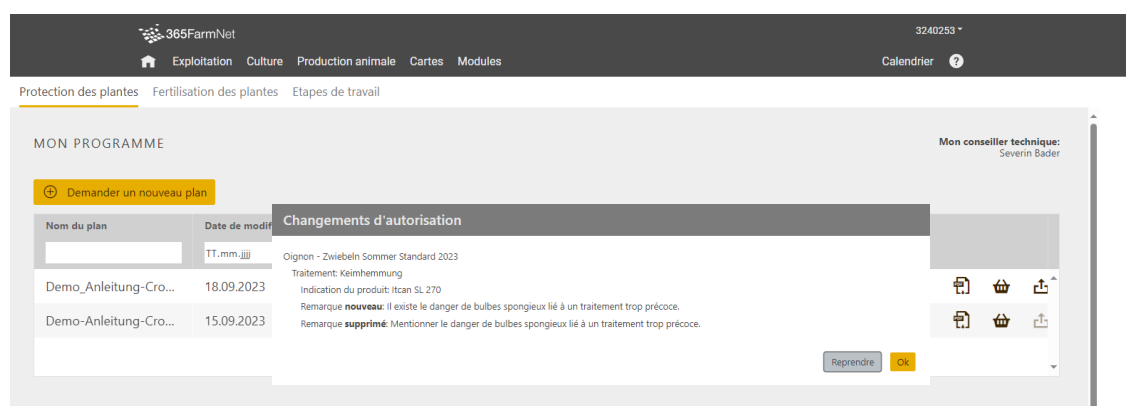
365FarmNet

3240253

Exploitation Culture Production animale Cartes Modules

Calendrier ?

Protection des plantes Fertilisation des plantes Etapes de travail

MON PROGRAMME

Mon conseiller technique:
Severin Bader

Demander un nouveau plan

| Nom du plan | Date de modif |
|---|---|
| | TT.mm.jjjj |
| Demo_Anleitung-Cro... | 18.09.2023 |
| Demo-Anleitung-Cro... | 15.09.2023 |

Changements d'autorisation

Oignon - Zwiebeln Sommer Standard 2023

Traitement: Keimhemmung

Indication du produit: Itcan SL 270

Remarque **nouveau**: Il existe le danger de bulbes spongieux lié à un traitement trop précoce.

Remarque **supprimé**: Mentionner le danger de bulbes spongieux lié à un traitement trop précoce.

Reprendre Ok